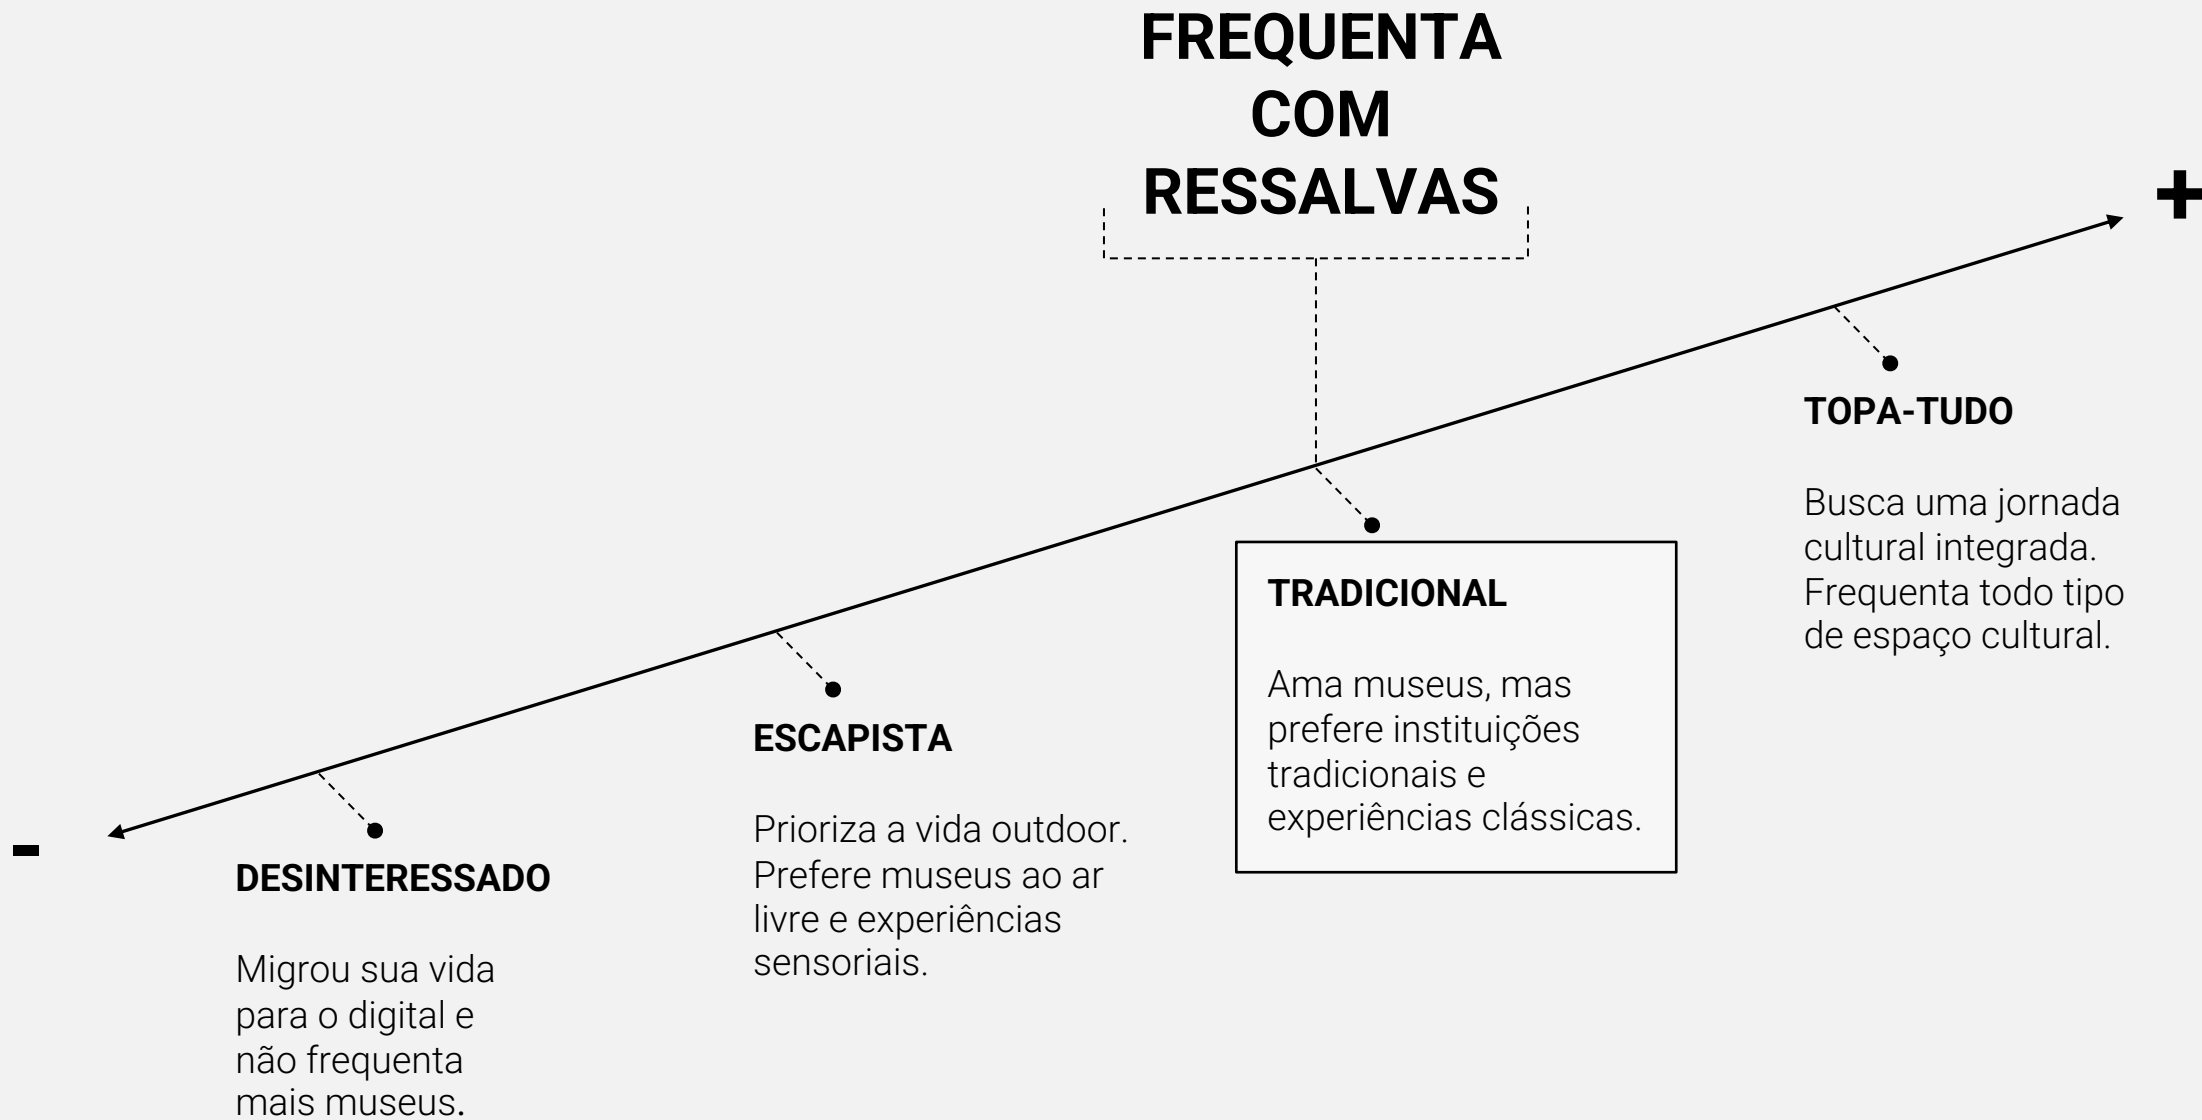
FREQUENTA COM RESSALVAS

+

TOPA-TUDO

Busca uma jornada cultural integrada. Frequenta todo tipo de espaço cultural.

TRADICIONAL

Ama museus, mas prefere instituições tradicionais e experiências clássicas.

ESCAPISTA

Prioriza a vida outdoor. Prefere museus ao ar livre e experiências sensoriais.

-

DESINTERESSADO

Migrou sua vida para o digital e não frequenta mais museus.